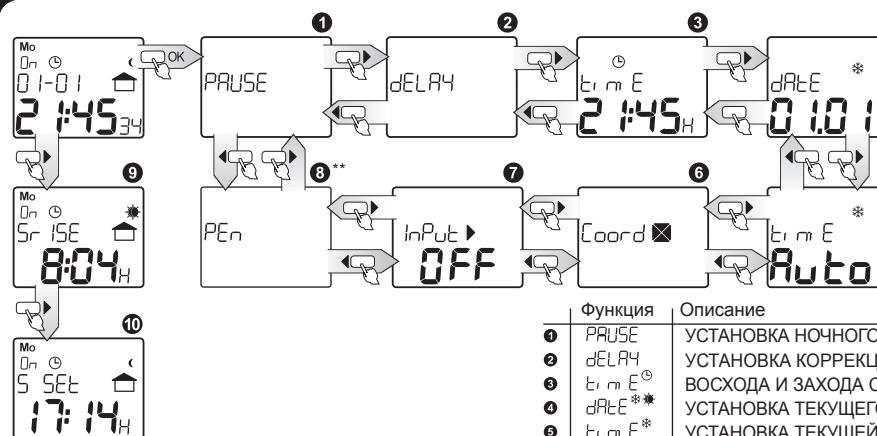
Mo
On
01-01
21:45 34

OK

PAUSE

❶

dELAY

❷

❸

tim E
21:45 H

dAtE
01.01

❾
Mo
On
Sr ISE
8:04 H

❿
Mo
On
S SEt
17:14 H

❽**
PEn

❼
InPut
OFF

❻
Coord

tim E
Auto

| | Функция | Описание |
|---|---|---|
| ❶ | PAUSE | УСТАНОВКА НОЧНОГО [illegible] |
| ❷ | dELAY | УСТАНОВКА КОРРЕКЦ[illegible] |
| ❸ | tim E | ВОСХОДА И ЗАХОДА С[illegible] |
| ❹ | dAtE | УСТАНОВКА ТЕКУЩЕГ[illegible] |
| ❺ | tim E | УСТАНОВКА ТЕКУЩЕЙ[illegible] |